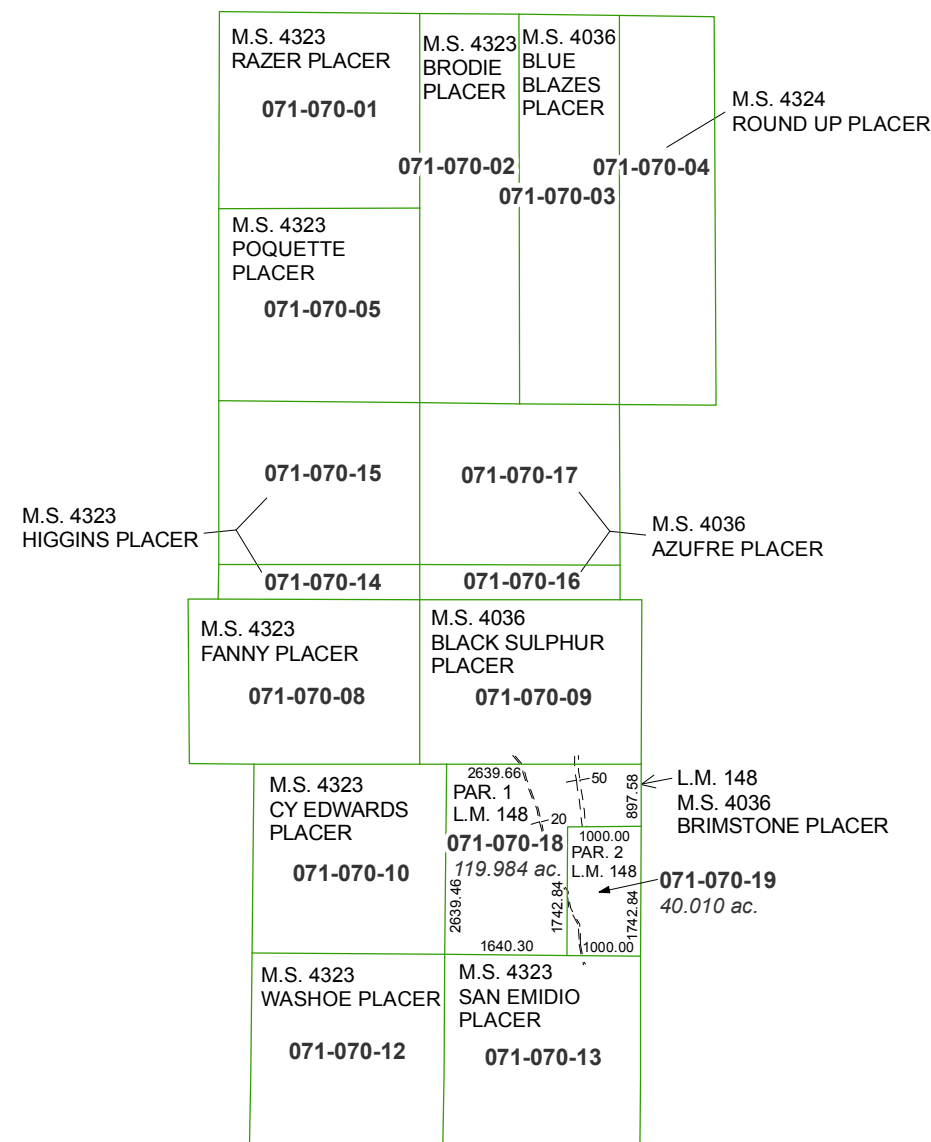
M.S. 4323
RAZER PLACER

071-070-01

M.S. 4323
BRODIE
PLACER

M.S. 4036
BLUE
BLAZES
PLACER

M.S. 4324
ROUND UP PLACER

071-070-02

071-070-04

071-070-03

M.S. 4323
POQUETTE
PLACER

071-070-05

071-070-15

071-070-17

M.S. 4323
HIGGINS PLACER

M.S. 4036
AZUFRE PLACER

071-070-14

071-070-16

M.S. 4323
FANNY PLACER

071-070-08

M.S. 4036
BLACK SULPHUR
PLACER

071-070-09

M.S. 4323
CY EDWARDS
PLACER

071-070-10

2639.66
PAR. 1
L.M. 148
50
20
897.58

L.M. 148
M.S. 4036
BRIMSTONE PLACER

071-070-18
119.984 ac.

1000.00
PAR. 2
L.M. 148

071-070-19
40.010 ac.

2639.46
1742.84
1742.84
1640.30
1000.00

M.S. 4323
WASHOE PLACER

071-070-12

M.S. 4323
SAN EMIDIO
PLACER

071-070-13